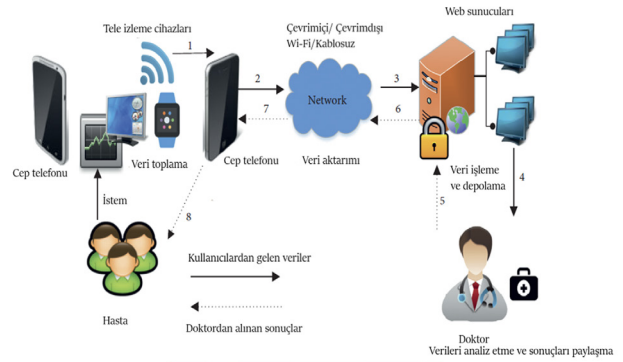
Tele izleme cihazları

1

Çevrimiçi/ Çevrimdışı
Wi-Fi/Kablosuz

Web sunucuları

2

3

Network

7

6

Cep telefonu

Veri toplama

Cep telefonu

Veri aktarımı

Veri işleme
ve depolama

4

İstem

8

5

Kullanıcılardan gelen veriler

Hasta

Doktordan alınan sonuçlar

Doktor
Verileri analiz etme ve sonuçları paylaşma